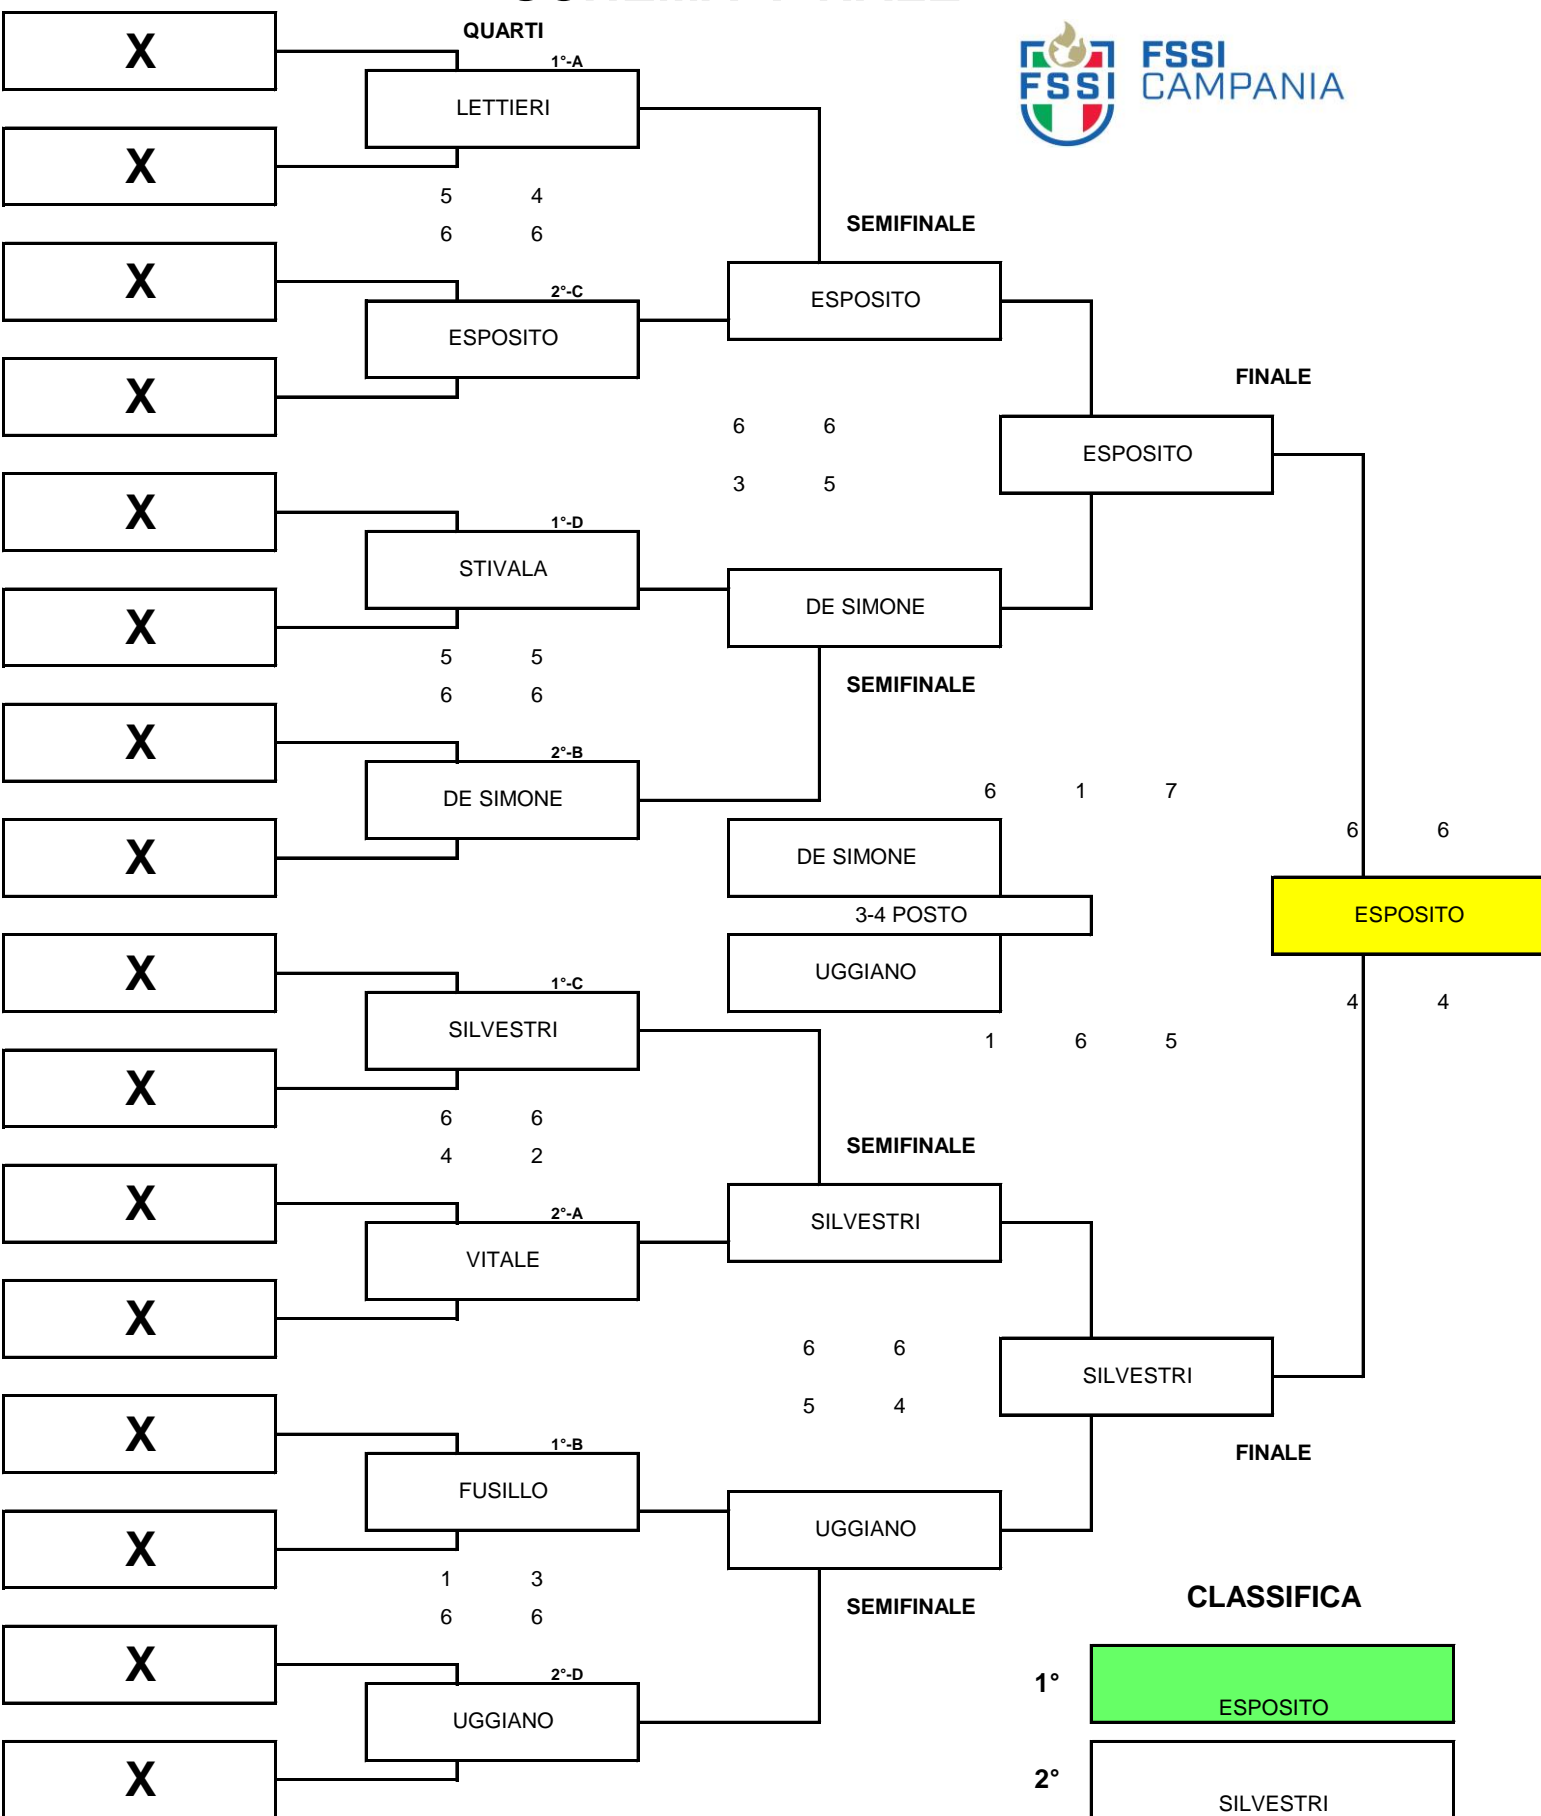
X

QUARTI

1°-A

LETTIERI

X

5 4
6 6

SEMIFINALE

X

2°-C

ESPOSITO

ESPOSITO

X

FINALE

6 6

ESPOSITO

3 5

X

1°-D

STIVALA

X

DE SIMONE

5 5
6 6

SEMIFINALE

X

2°-B

DE SIMONE

6 1 7

6 6

X

DE SIMONE

3-4 POSTO

ESPOSITO

X

UGGIANO

1°-C

SILVESTRI

4 4

1 6 5

X

6 6
4 2

SEMIFINALE

X

2°-A

SILVESTRI

VITALE

X

6 6

SILVESTRI

5 4

X

FINALE

1°-B

FUSILLO

UGGIANO

X

1 3
6 6

SEMIFINALE

CLASSIFICA

X

2°-D

1°

ESPOSITO

UGGIANO

X

2°

SILVESTRI

FSSI
FSSI CAMPANIA